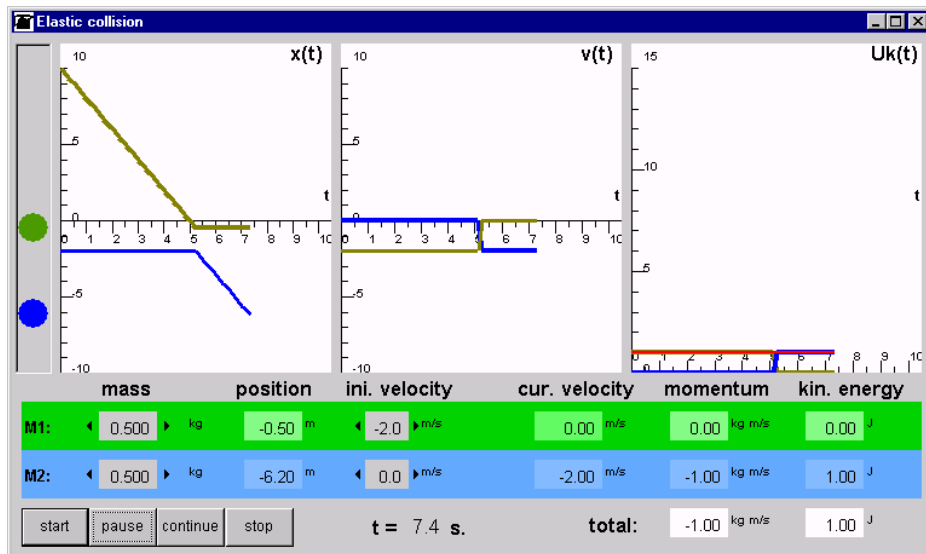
Elastic collision

x(t)
10
5
0
-5
-10
t
0 1 2 3 4 5 6 7 8 9 10

v(t)
10
5
0
-5
-10
t
0 1 2 3 4 5 6 7 8 9 10

Uk(t)
15
10
5
0
t
0 1 2 3 4 5 6 7 8 9 10

| | mass | | position | | ini. velocity | | cur. velocity | | momentum | | kin. energy | |
|---|---|---|---|---|---|---|---|---|---|---|---|---|
| M1: | 0.500 | kg | -0.50 | m | -2.0 | m/s | 0.00 | m/s | 0.00 | kg m/s | 0.00 | J |
| M2: | 0.500 | kg | -6.20 | m | 0.0 | m/s | -2.00 | m/s | -1.00 | kg m/s | 1.00 | J |

start pause continue stop

t = 7.4 s.

total: -1.00 kg m/s 1.00 J